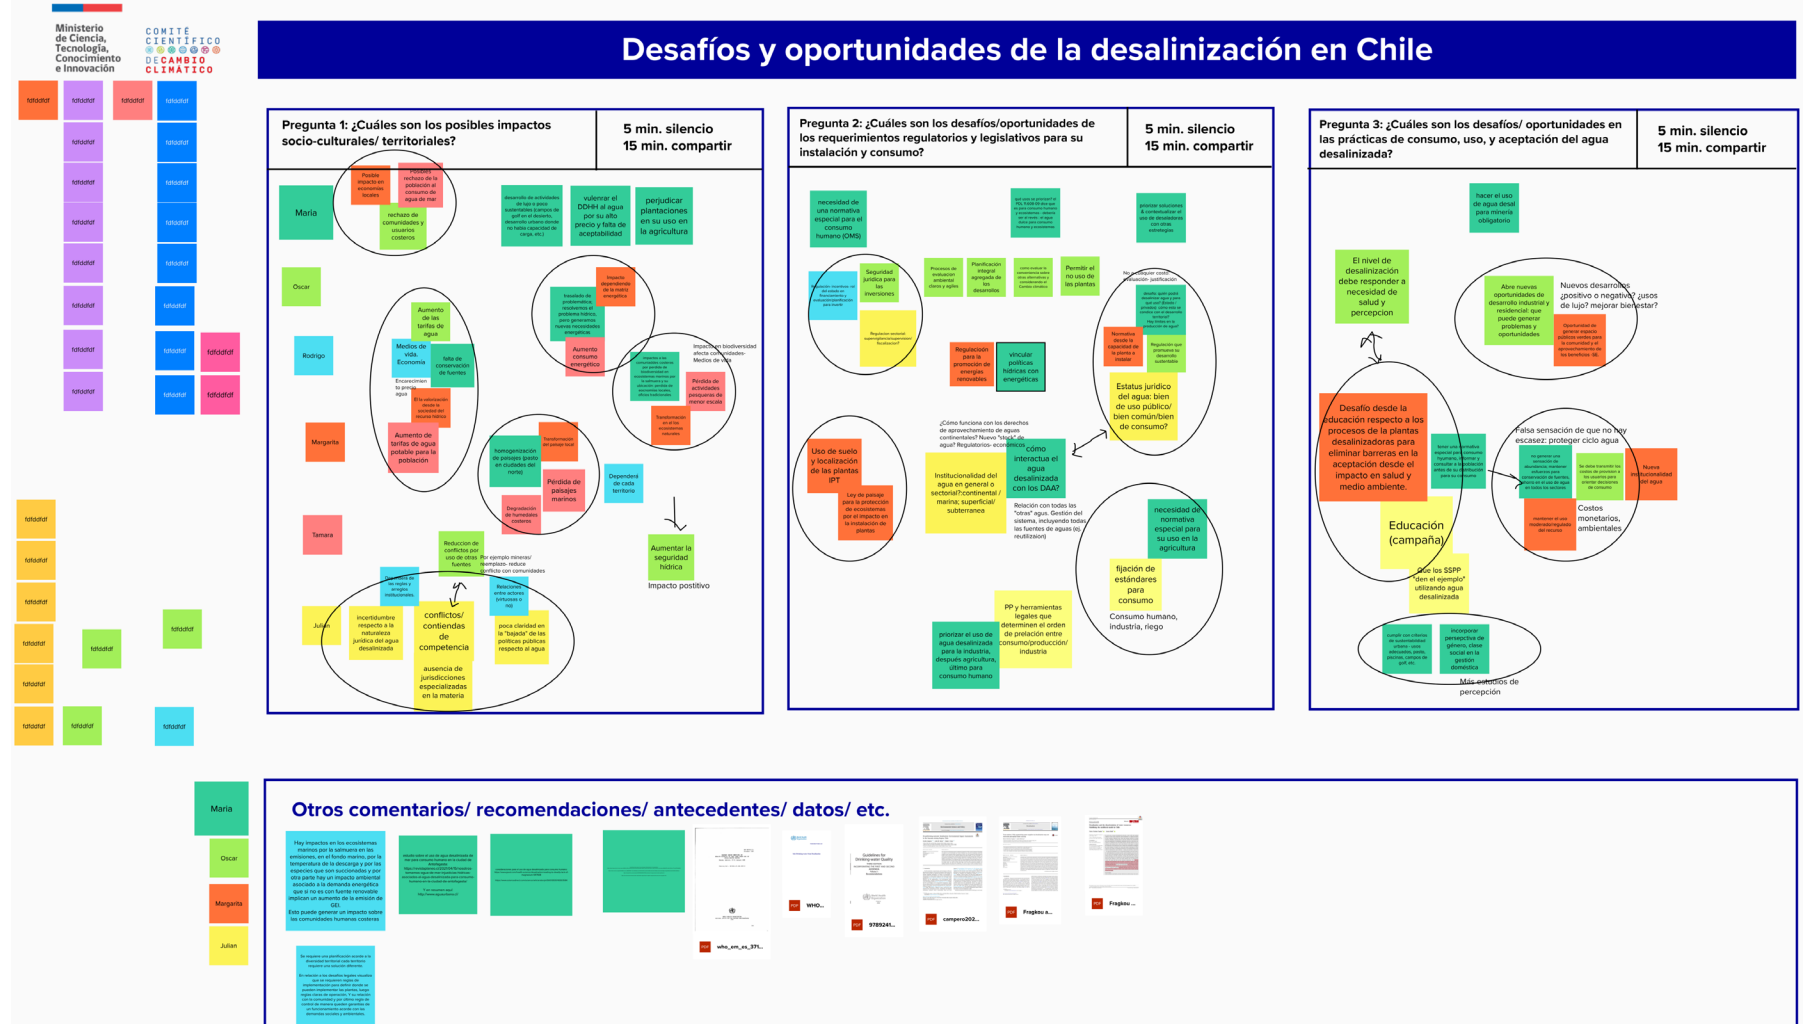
Ministerio de Ciencia, Tecnología, Conocimiento e Innovación

COMITÉ CIENTÍFICO DE CAMBIO CLIMÁTICO

fdfdfdf fdfdfdf fdfdfdf fdfdfdf

Desafíos y oportunidades de la desalinización en Chile

Pregunta 1: ¿Cuáles son los posibles impactos socio-culturales/ territoriales?

5 min. silencio
15 min. compartir

Maria

Posible impacto en economías locales

Posibles rechazo de la población al consumo de agua de mar

rechazo de comunidades y usuarios costeros

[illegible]

vulnerar el DDHH al agua por su alto precio y falta de aceptabilidad

perjudicar plantaciones en su uso en la agricultura

Oscar

Aumento de las tarifas de agua

Medios de vida, Economía

falta de conservación de fuentes

Encarecimiento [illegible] agua

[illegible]

Aumento de tarifas de agua potable para la población

Rodrigo

Margarita

Impacto dependencia de la matriz energética

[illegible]

Aumento consumo energético

Impacto en biodiversidad afecta comunidades- Medios de vida

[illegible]

Pérdida de actividades pesqueras de menor escala

Transformación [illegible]

homogenización de paisajes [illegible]

Transformación del paisaje local

Pérdida de paisajes marinos

Degradación de humedales costeros

Dependerá de cada territorio

Aumentar la seguridad hídrica

Impacto postitivo

Tamara

Reduccion de conflictos por uso de otras fuentes

Por ejemplo mineras/ reemplazo- reduce conflicto con comunidades

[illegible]

Relaciones entre actores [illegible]

Julian

incertidumbre respecto a la naturaleza jurídica del agua desalinizada

conflictos/ contiendas de competencia

poca claridad en la "bajada" de las políticas publicas respecto al agua

ausencia de jurisdicciones especializadas en la materia

Pregunta 2: ¿Cuáles son los desafíos/oportunidades de los requerimientos regulatorios y legislativos para su instalación y consumo?

5 min. silencio
15 min. compartir

necesidad de una normativa especial para el consumo humano (OMS)

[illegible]

priorizar soluciones & contextualizar el uso de desaladoras con otras estrategias

Seguridad jurídica para las inversiones

Planificación integral agregada de los desarrollos

Permitir el no uso de las plantas

No a cualquier costo- evaluación: justificación

Regulación para la promoción de energías renovables

vincular políticas hídricas con energéticas

Estatus jurídico del agua: bien de uso público/ bien común/bien de consumo?

¿Cómo funciona con los derechos de aprovechamiento de aguas continentales? Nuevo "stock" de agua? Regulatorios- económicos

Uso de suelo y localización de las plantas IPT

Ley de paisaje para la protección de ecosistemas por el impacto en la instalación de plantas

Institucionalidad del agua en general o sectorial?:continental / marina; superficial/ subterranea

cómo interactua el agua desalinizada con los DAA?

Relación con todas las "otras" agus. Gestión del sistema, incluyendo todas las fuentes de aguas (ej. reutilizaion)

necesidad de normativa especial para su uso en la agricultura

fijación de estándares para consumo

Consumo humano, industria, riego

PP y herramientas legales que determinen el orden de prelación entre consumo/producción/ industria

priorizar el uso de agua desalinizada para la industria, después agricultura, último para consumo humano

Pregunta 3: ¿Cuáles son los desafíos/ oportunidades en las prácticas de consumo, uso, y aceptación del agua desalinizada?

5 min. silencio
15 min. compartir

hacer el uso de agua desal para minería obligatorio

El nivel de desalinización debe responder a necesidad de salud y percepcion

Abre nuevas oportunidades de desarrollo industrial y residencial: que puede generar problemas y oportunidades

Nuevos desarrollos ¿positivo o negativo? ¿usos de lujo? mejorar bienestar?

Desafío desde la educación respecto a los procesos de la plantas desalinizadoras para eliminar barreras en la aceptación desde el impacto en salud y medio ambiente.

Falsa sensación de que no hay escasez: proteger ciclo agua

Nueva institucionalidad del agua

Costos monetarios, ambientales

Educación (campaña)

Que los SSPP "den el ejemplo" utilizando agua desalinizada

Más estudios de percepción

Otros comentarios/ recomendaciones/ antecedentes/ datos/ etc.

Maria
Oscar
Margarita
Julian

Hay impactos en los ecosistemas marinos por la salmuera en las emisiones, en el fondo marino, por la temperatura de la descarga y por las especies que son succionadas y por otra parte hay un impacto ambiental asociado a la demanda energética que si no es con fuente renovable implican un aumento de la emisión de GEI. Esto puede generar un impacto sobre las comunidades humanas costeras

who_em_es_371...
WHO...
9789241...
campero202...
Fragkou a...
Fragkou ...